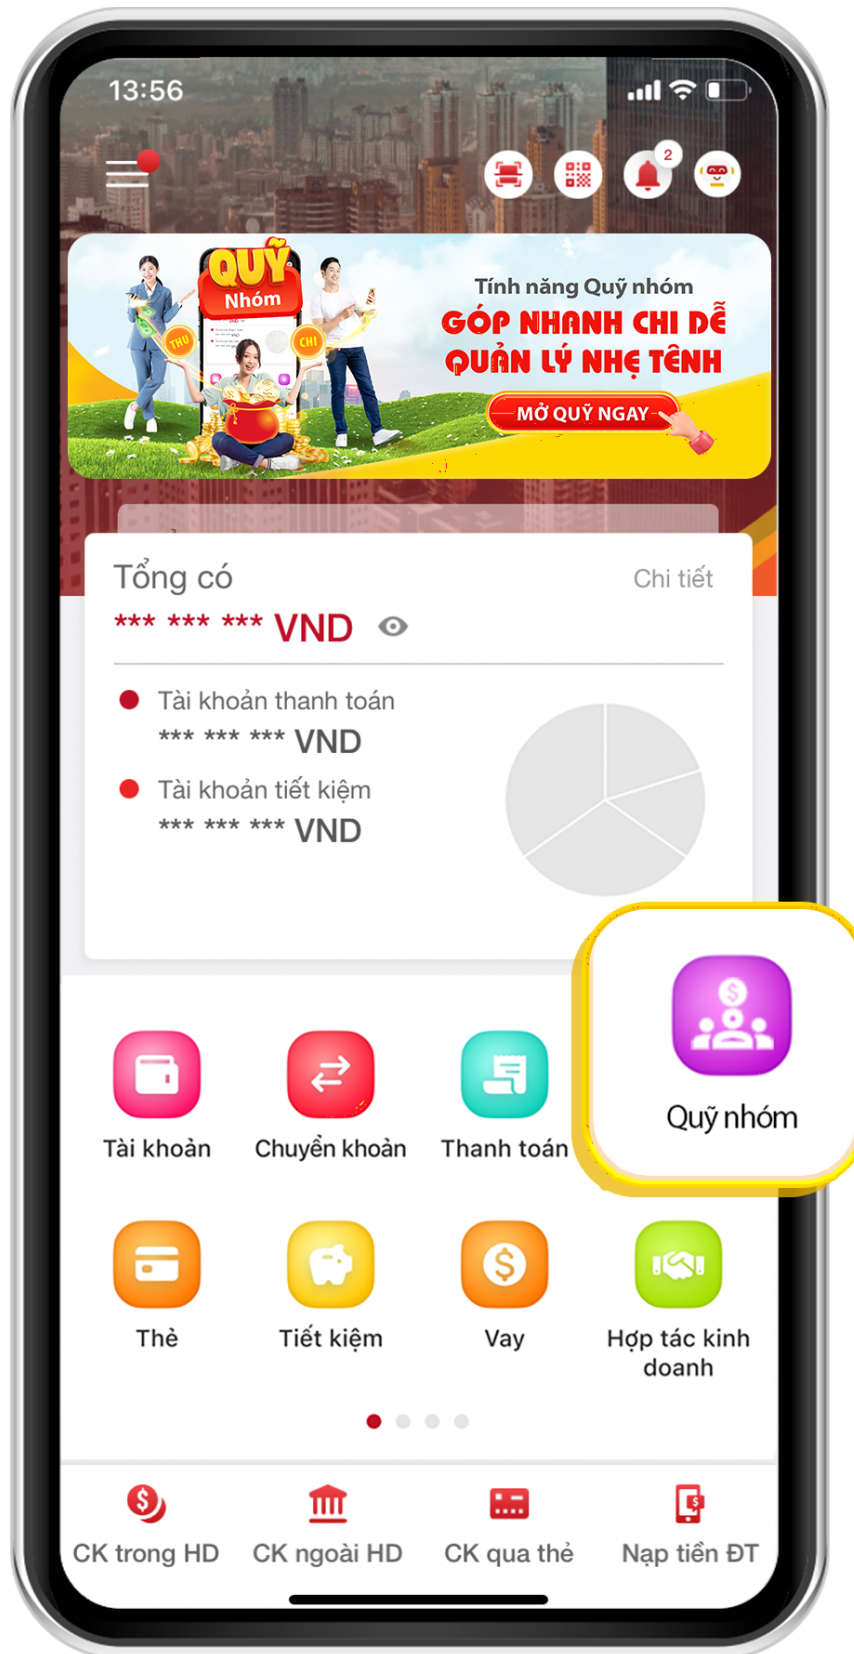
13:56

2

QUỸ Nhóm

THU

CHI

Tính năng Quỹ nhóm
GÓP NHANH CHI DỄ
QUẢN LÝ NHẸ TÊNH

MỞ QUỸ NGAY

Tổng có
Chi tiết
*** *** *** VND

Tài khoản thanh toán
*** *** *** VND

Tài khoản tiết kiệm
*** *** *** VND

Quỹ nhóm

Tài khoản
Chuyển khoản
Thanh toán

Thẻ
Tiết kiệm
Vay
Hợp tác kinh doanh

CK trong HD
CK ngoài HD
CK qua thẻ
Nạp tiền ĐT